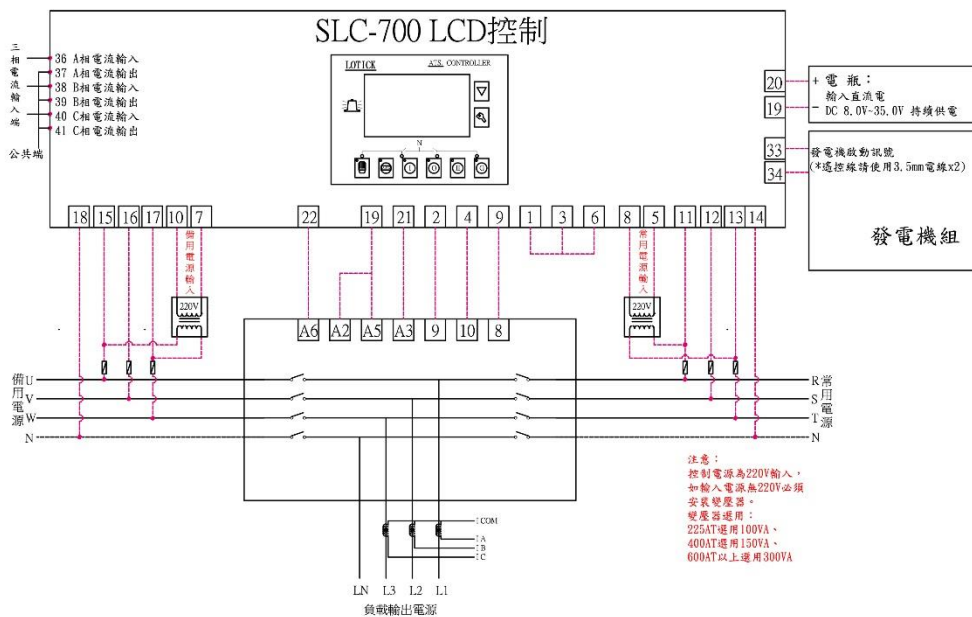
SLC-700 LCD控制

三相電流輸入端
36 A相電流輸入
37 A相電流輸出
38 B相電流輸入
39 B相電流輸出
40 C相電流輸入
41 C相電流輸出
公共端

LOTICK
ATS CONTROLLER
N

20 + 電瓶：
輸入直流電
19 - DC 8.0V~35.0V 持續供電

33 發電機啟動訊號
34 (*遙控線請使用3.5mm電線x2)

發電機組

18 15 16 17 10 7 22 19 21 2 4 9 1 3 6 8 5 11 12 13 14

備用電源輸入
220V
常用電源輸入
220V

A6 A2 A5 A3 9 10 8

備用電源
U
V
W
N

常用電源
R
S
T
N

注意：
控制電源為220V輸入，
如輸入電源無220V必須
安裝變壓器。
變壓器選用：
225AT選用100VA、
400AT選用150VA、
600AT以上選用300VA

I COM
I A
I B
I C

LN L3 L2 L1
負載輸出電源